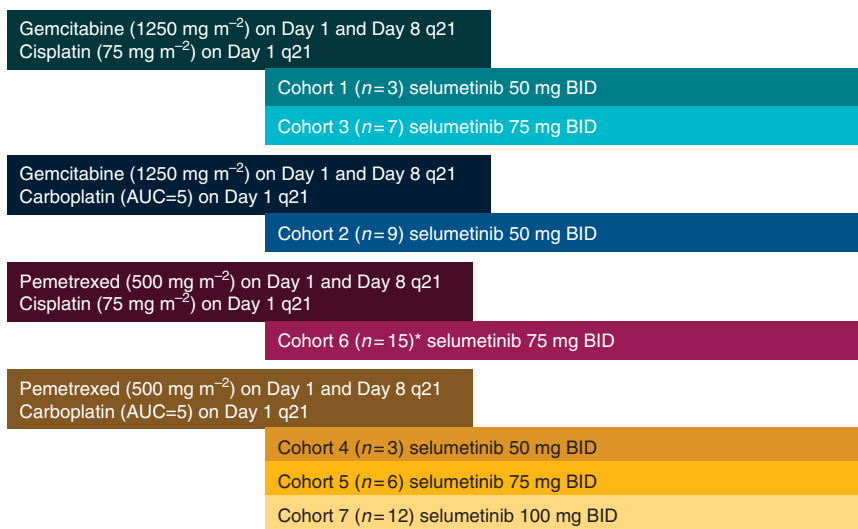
Gemcitabine (1250 mg m$^{-2}$) on Day 1 and Day 8 q21
Cisplatin (75 mg m$^{-2}$) on Day 1 q21

Cohort 1 ($n=3$) selumetinib 50 mg BID

Cohort 3 ($n=7$) selumetinib 75 mg BID

Gemcitabine (1250 mg m$^{-2}$) on Day 1 and Day 8 q21
Carboplatin (AUC=5) on Day 1 q21

Cohort 2 ($n=9$) selumetinib 50 mg BID

Pemetrexed (500 mg m$^{-2}$) on Day 1 and Day 8 q21
Cisplatin (75 mg m$^{-2}$) on Day 1 q21

Cohort 6 ($n=15$)* selumetinib 75 mg BID

Pemetrexed (500 mg m$^{-2}$) on Day 1 and Day 8 q21
Carboplatin (AUC=5) on Day 1 q21

Cohort 4 ($n=3$) selumetinib 50 mg BID

Cohort 5 ($n=6$) selumetinib 75 mg BID

Cohort 7 ($n=12$) selumetinib 100 mg BID